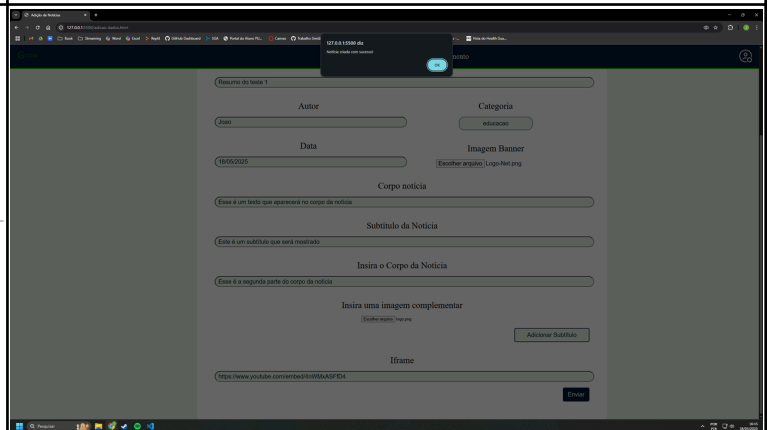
Adição de Notícias

127.0.0.1:5500 diz
Notícia criada com sucesso!
OK

Resumo do teste 1

Autor
Joao

Categoria
educacao

Data
16/05/2025

Imagem Banner
Escolher arquivo Logo-Net.png

Corpo notícia
Esse é um texto que aparecerá no corpo da notícia

Subtítulo da Notícia
Esse é um subtítulo que será mostrado

Insira o Corpo da Notícia
Esse é a segunda parte do corpo da notícia

Insira uma imagem complementar
Escolher arquivo logo.png

Adicionar Subtítulo

Iframe
https://www.youtube.com/embed/4hWMoASFlD4

Enviar

Pesquisar